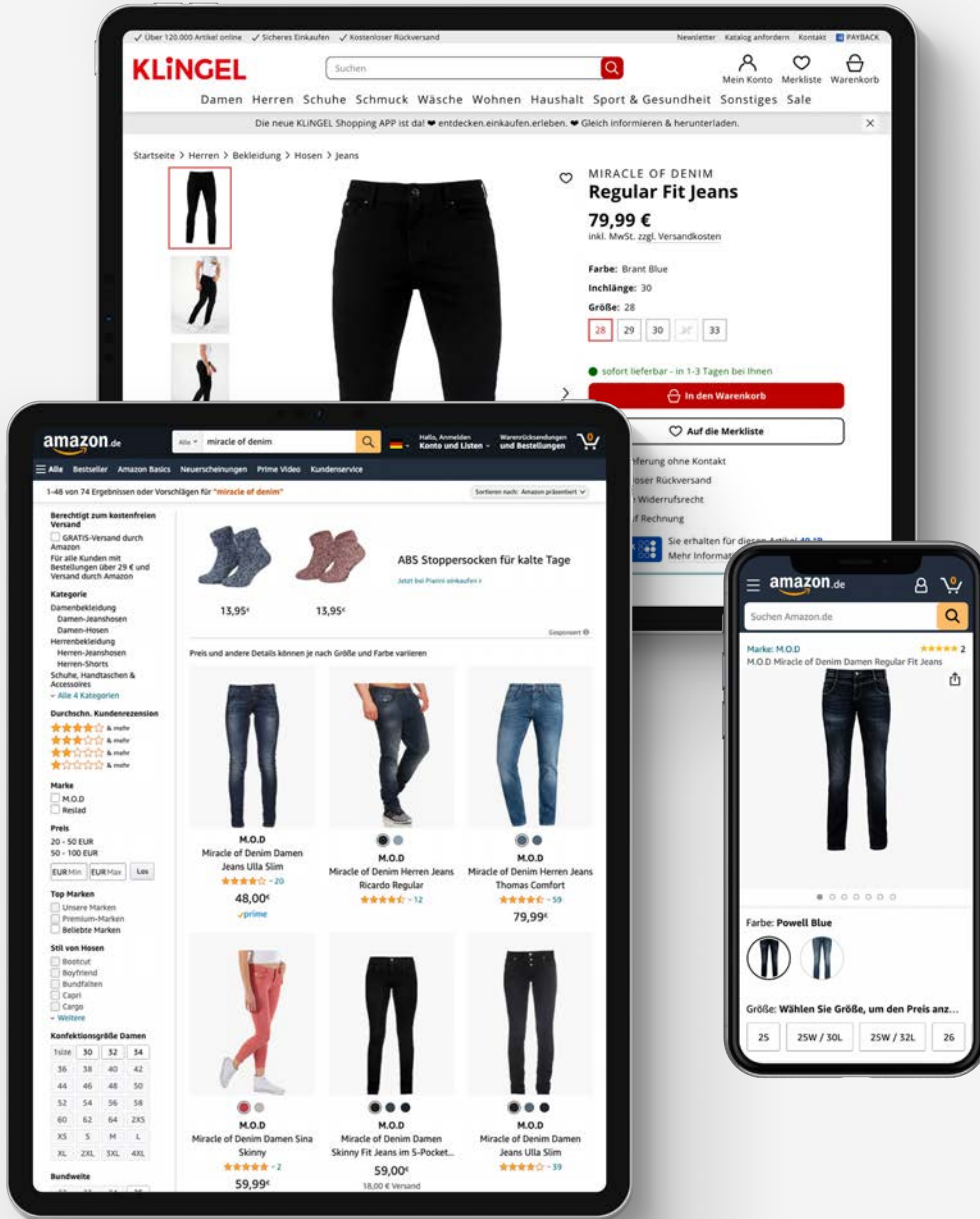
✓ Über 120.000 Artikel online ✓ Sicheres Einkaufen ✓ Kostenloser Rückversand

Newsletter Katalog anfordern Kontakt PAYBACK

KLiNGEL

Suchen

Mein Konto Merkliste Warenkorb

Damen Herren Schuhe Schmuck Wäsche Wohnen Haushalt Sport & Gesundheit Sonstiges Sale

Die neue KLINGEL Shopping APP ist da! ❤ entdecken.einkaufen.erleben. ❤ Gleich informieren & herunterladen.

Startseite > Herren > Bekleidung > Hosen > Jeans

MIRACLE OF DENIM
Regular Fit Jeans
79,99 €
inkl. MwSt. zzgl. Versandkosten

Farbe: Brant Blue
Inchlänge: 30
Größe: 28

| 28 | 29 | 30 | 32 | 33 |

sofort lieferbar - in 1-3 Tagen bei Ihnen

In den Warenkorb

Auf die Merkliste

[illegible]ferung ohne Kontakt
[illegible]oser Rückversand
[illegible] Widerrufsrecht
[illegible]f Rechnung

Sie erhalten für diesen Artikel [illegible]
Mehr Informat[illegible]

amazon.de

Alle miracle of denim

Hallo, Anmelden Konto und Listen

Warenrücksendungen und Bestellungen

Alle Bestseller Amazon Basics Neuerscheinungen Prime Video Kundenservice

1-48 von 74 Ergebnissen oder Vorschlägen für "miracle of denim"

Sortieren nach: Amazon präsentiert

Berechtigt zum kostenfreien Versand
GRATIS-Versand durch Amazon
Für alle Kunden mit Bestellungen über 29 € und Versand durch Amazon

Kategorie
Damenbekleidung
Damen-Jeanshosen
Damen-Hosen
Herrenbekleidung
Herren-Jeanshosen
Herren-Shorts
Schuhe, Handtaschen & Accessoires
Alle 4 Kategorien

Durchschn. Kundenrezension
& mehr
& mehr
& mehr
& mehr

Marke
M.O.D
Reslad

Preis
20 - 50 EUR
50 - 100 EUR
EUR Min EUR Max Los

Top Marken
Unsere Marken
Premium-Marken
Beliebte Marken

Stil von Hosen
Bootcut
Boyfriend
Bundfalten
Capri
Cargo
Weitere

Konfektionsgröße Damen

| 1size | 30 | 32 | 34 |
|---|---|---|---|
| 36 | 38 | 40 | 42 |
| 44 | 46 | 48 | 50 |
| 52 | 54 | 56 | 58 |
| 60 | 62 | 64 | 2XS |
| XS | S | M | L |
| XL | 2XL | 3XL | 4XL |

Bundweite

13,95€ 13,95€

ABS Stoppersocken für kalte Tage
Jetzt bei Pianni einkaufen ›

Gesponsert

Preis und andere Details können je nach Größe und Farbe variieren

M.O.D
Miracle of Denim Damen Jeans Ulla Slim
20
48,00€
prime

M.O.D
Miracle of Denim Herren Jeans Ricardo Regular
12

M.O.D
Miracle of Denim Herren Jeans Thomas Comfort
59
79,99€

M.O.D
Miracle of Denim Damen Sina Skinny
2
59,99€

M.O.D
Miracle of Denim Damen Skinny Fit Jeans im 5-Pocket...
59,00€
18,00 € Versand

M.O.D
Miracle of Denim Damen Jeans Ulla Slim
39

amazon.de

Suchen Amazon.de

Marke: M.O.D
2
M.O.D Miracle of Denim Damen Regular Fit Jeans

Farbe: Powell Blue

Größe: Wählen Sie Größe, um den Preis anz...

| 25 | 25W / 30L | 25W / 32L | 26 |